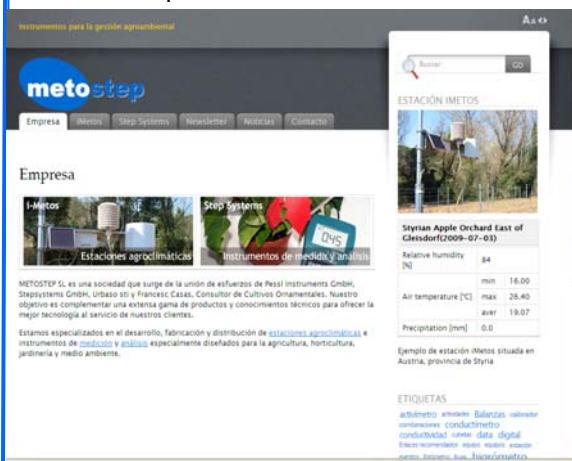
Instrumentos para la gestión agroambiental

A± ⊖

metostep

Empresa | iMetos | Step Systems | Newsletter | Noticias | Contacto

Buscar GO

ESTACIÓN IMETOS

Empresa

i-Metos
Estaciones agroclimáticas

Step Systems
045
Instrumentos de medida y análisis

METOSTEP SL es una sociedad que surge de la unión de esfuerzos de Pessl Instruments GmbH, Stepsystems GmbH, Urbaso sti y Francesc Casas, Consultor de Cultivos Ornamentales. Nuestro objetivo es complementar una extensa gama de productos y conocimientos técnicos para ofrecer la mejor tecnología al servicio de nuestros clientes.

Estamos especializados en el desarrollo, fabricación y distribución de estaciones agroclimáticas e instrumentos de medición y análisis especialmente diseñados para la agricultura, horticultura, jardinería y medio ambiente.

| Styrian Apple Orchard East of Gleisdorf(2009-07-03) | | |
|---|---|---|
| Relative humidity [%] | | 84 |
| Air temperature [°C] | min | 16.00 |
| | max | 26.40 |
| | aver | 19.07 |
| Precipitation [mm] | | 0.0 |

Ejemplo de estación iMetos situada en Austria, provincia de Styria

ETIQUETAS

actimetro actividades Balanzas calibrador combinaciones conductimetro conductividad cuentas data digital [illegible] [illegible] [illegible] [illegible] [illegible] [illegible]